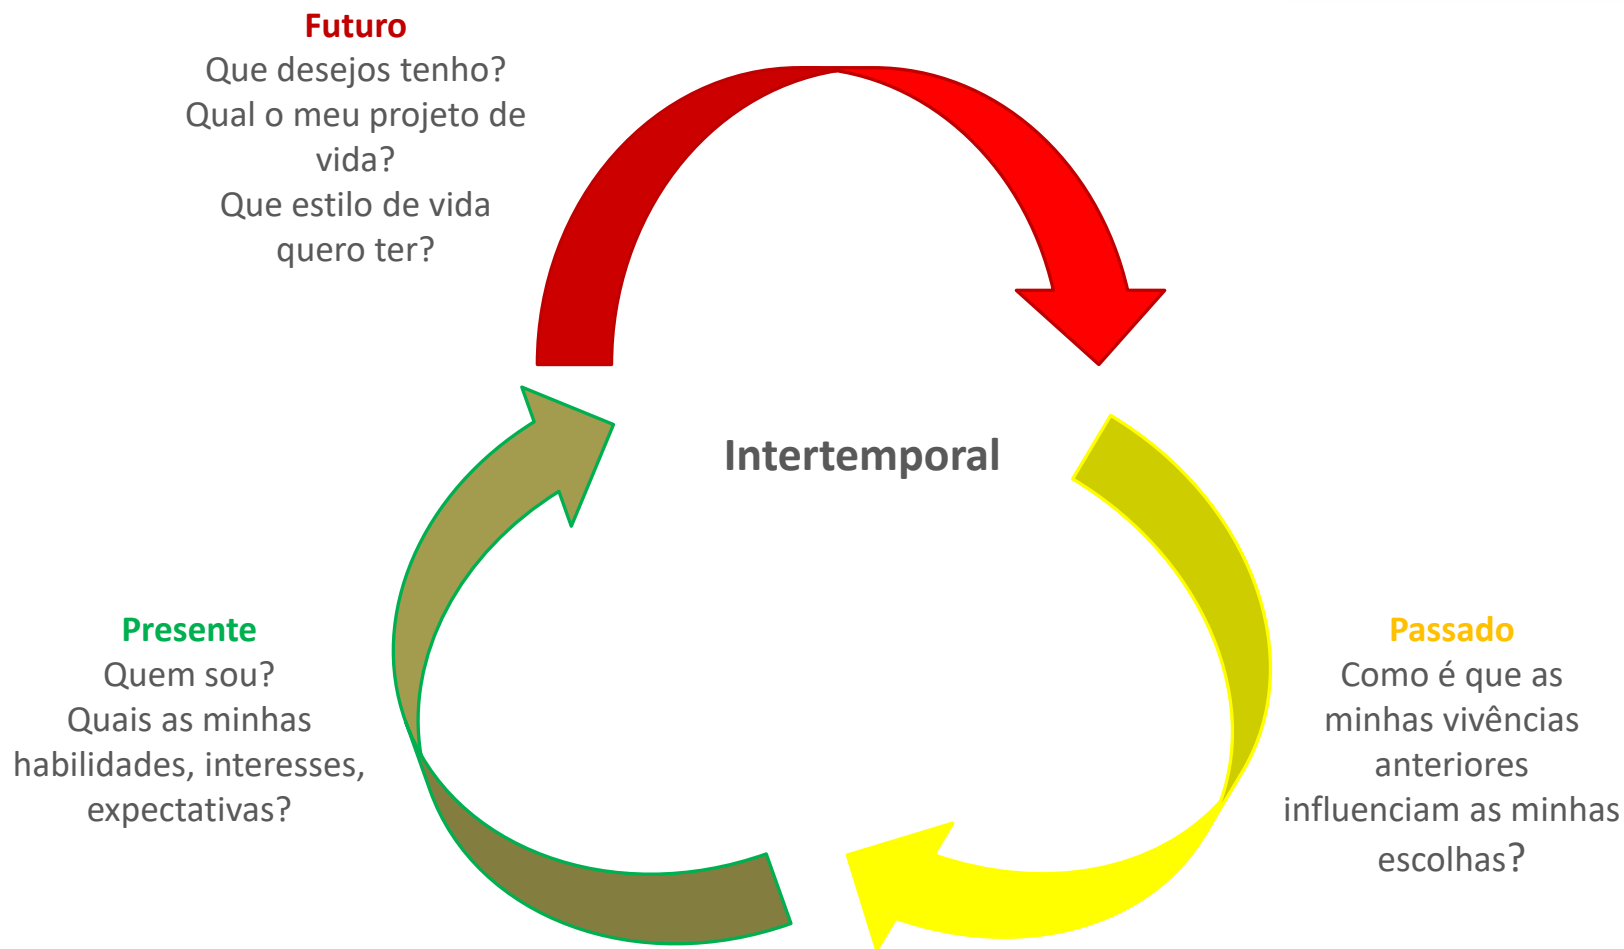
Futuro
Que desejos tenho?
Qual o meu projeto de vida?
Que estilo de vida quero ter?

Intertemporal

Presente
Quem sou?
Quais as minhas habilidades, interesses, expectativas?

Passado
Como é que as minhas vivências anteriores influenciam as minhas escolhas?